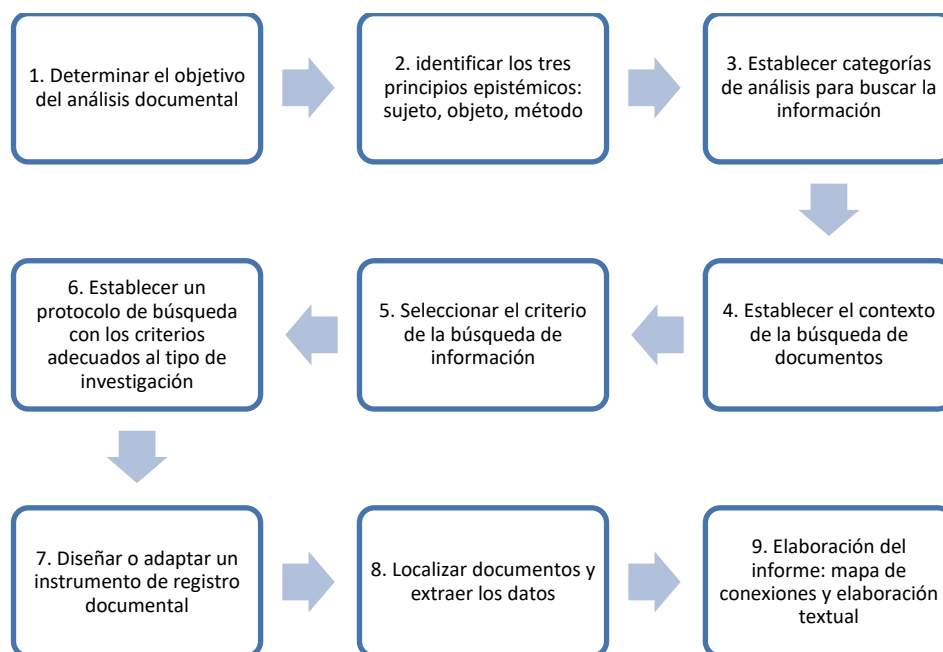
1. Determinar el objetivo del análisis documental

2. identificar los tres principios epistémicos: sujeto, objeto, método

3. Establecer categorías de análisis para buscar la información

4. Establecer el contexto de la búsqueda de documentos

5. Seleccionar el criterio de la búsqueda de información

6. Establecer un protocolo de búsqueda con los criterios adecuados al tipo de investigación

7. Diseñar o adaptar un instrumento de registro documental

8. Localizar documentos y extraer los datos

9. Elaboración del informe: mapa de conexiones y elaboración textual